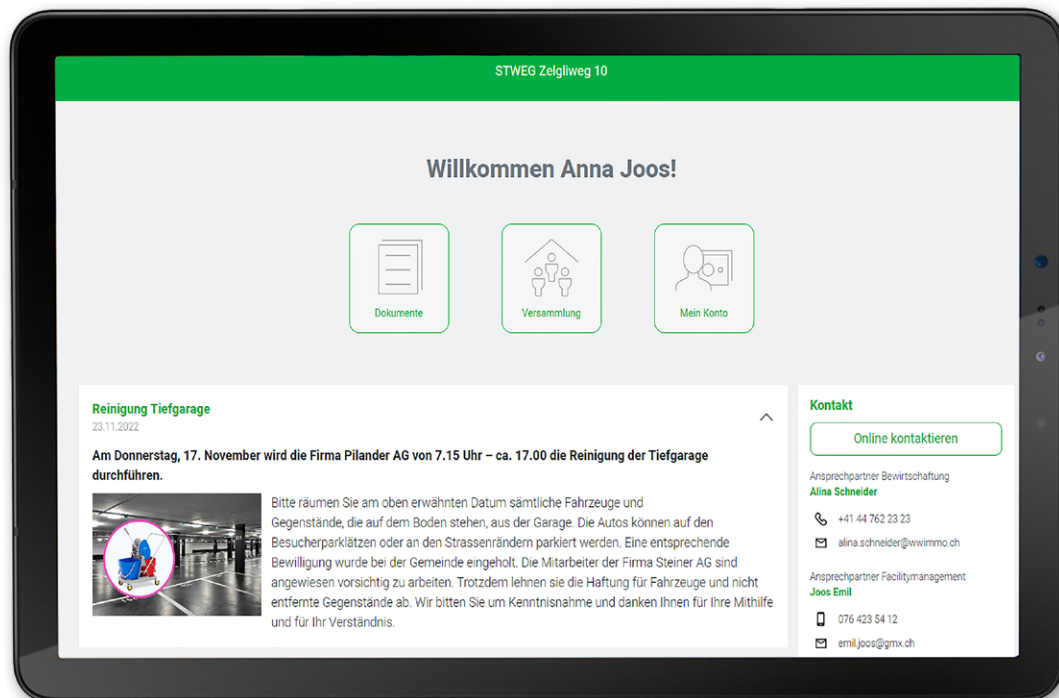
STWEG Zelgliweg 10

Willkommen Anna Joos!

Dokumente

Versammlung

Mein Konto

Reinigung Tiefgarage
23.11.2022

Am Donnerstag, 17. November wird die Firma Pilander AG von 7.15 Uhr – ca. 17.00 die Reinigung der Tiefgarage durchführen.

Bitte räumen Sie am oben erwähnten Datum sämtliche Fahrzeuge und Gegenstände, die auf dem Boden stehen, aus der Garage. Die Autos können auf den Besucherparklätzen oder an den Strassenrändern parkiert werden. Eine entsprechende Bewilligung wurde bei der Gemeinde eingeholt. Die Mitarbeiter der Firma Steiner AG sind angewiesen vorsichtig zu arbeiten. Trotzdem lehnen sie die Haftung für Fahrzeuge und nicht entfernte Gegenstände ab. Wir bitten Sie um Kenntnisnahme und danken Ihnen für Ihre Mithilfe und für Ihr Verständnis.

Kontakt

Online kontaktieren

Ansprechpartner Bewirtschaftung
Alina Schneider

+41 44 762 23 23

alina.schneider@wwimmo.ch

Ansprechpartner Facilitymanagement
Joos Emil

076 423 54 12

emil.joos@gmx.ch